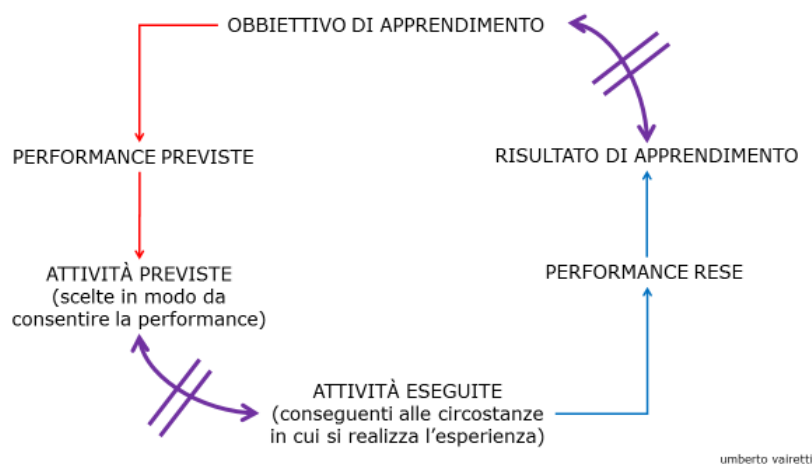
OBBIETTIVO DI APPRENDIMENTO

PERFORMANCE PREVISTE

RISULTATO DI APPRENDIMENTO

ATTIVITÀ PREVISTE
(scelte in modo da consentire la performance)

PERFORMANCE RESE

ATTIVITÀ ESEGUITE
(conseguenti alle circostanze in cui si realizza l'esperienza)

umberto vairetti